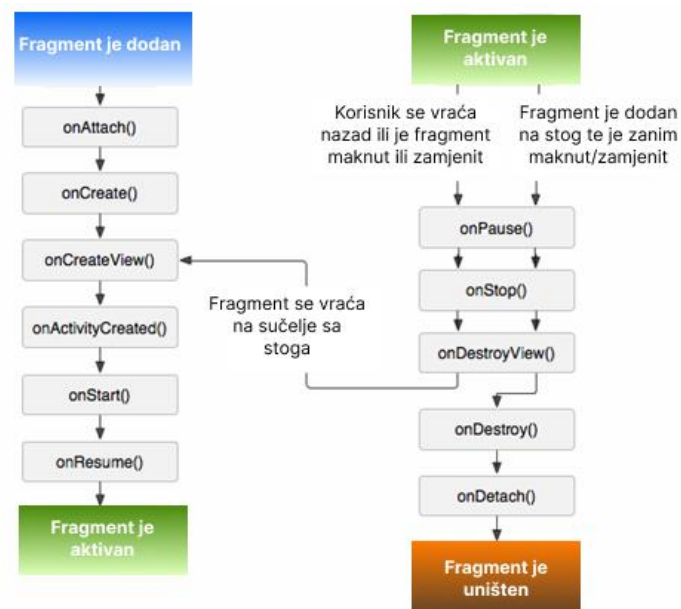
Fragment je dodan

onAttach()

onCreate()

onCreateView()

onActivityCreated()

onStart()

onResume()

Fragment je aktivan

Fragment je aktivan

Korisnik se vraća nazad ili je fragment maknut ili zamjenit

Fragment je dodan na stog te je zanim maknut/zamjenit

onPause()

onStop()

onDestroyView()

Fragment se vraća na sučelje sa stoga

onDestroy()

onDetach()

Fragment je uništen